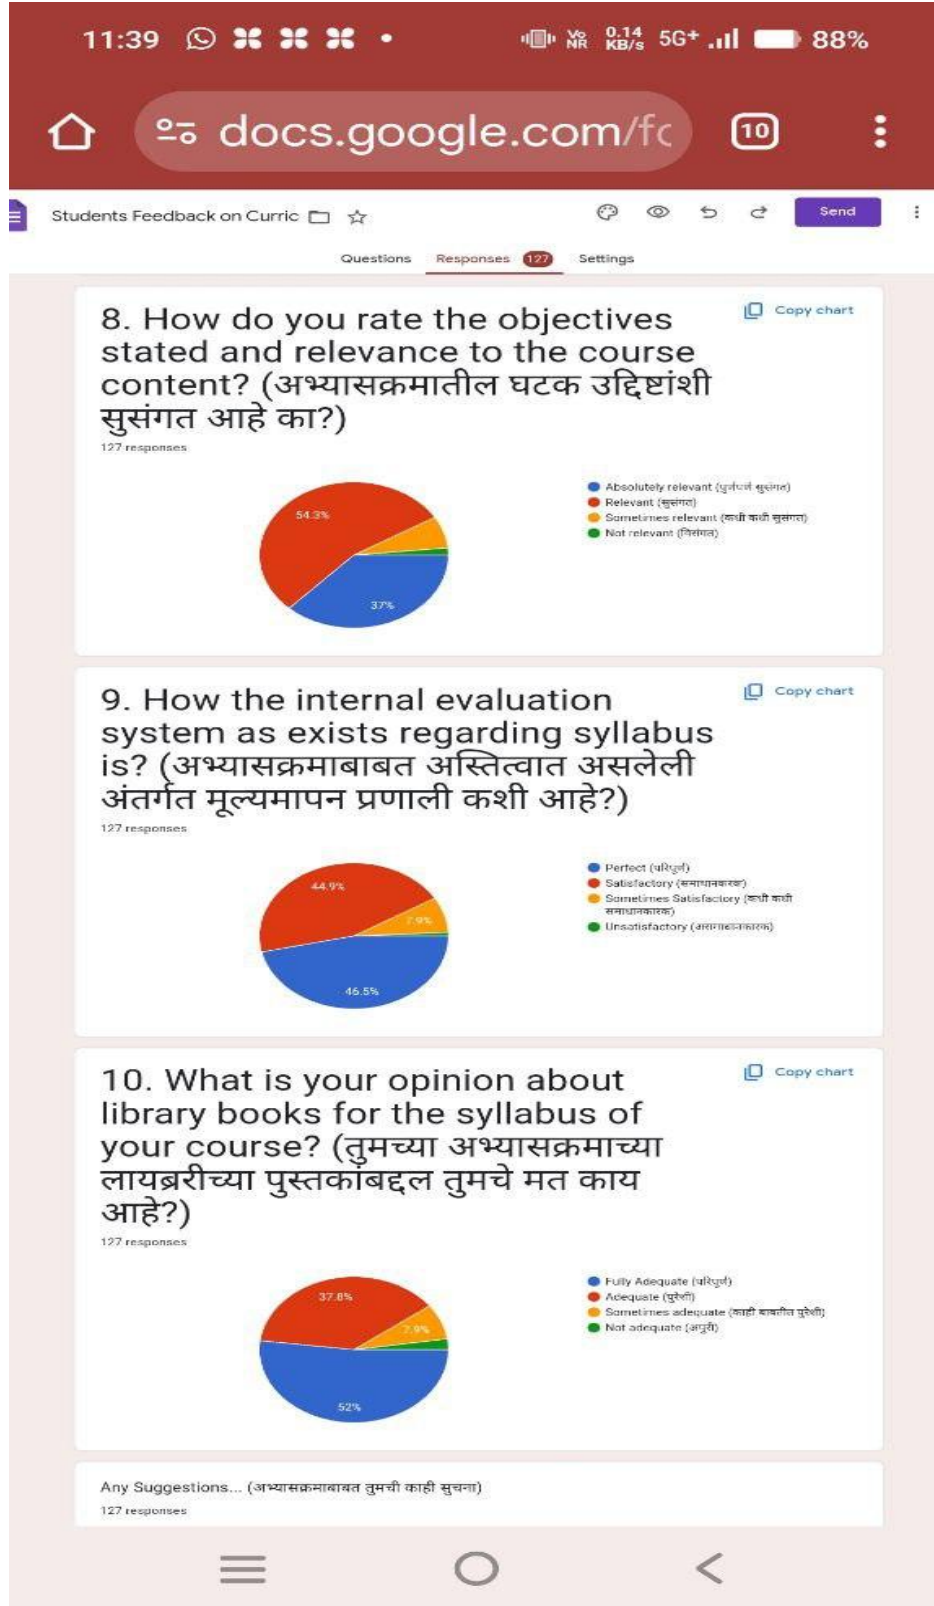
11:39 5G+ 88%

docs.google.com/fc

10

Students Feedback on Curric

Send

Questions Responses 127 Settings

8. How do you rate the objectives stated and relevance to the course content? (अभ्यासक्रमातील घटक उद्दिष्टांशी सुसंगत आहे का?)

Copy chart

127 responses

Absolutely relevant (पुर्णपणे सुसंगत)
Relevant (सुसंगत)
Sometimes relevant (कधी कधी सुसंगत)
Not relevant (विसंगत)

54.3%
37%

9. How the internal evaluation system as exists regarding syllabus is? (अभ्यासक्रमाबाबत अस्तित्वात असलेली अंतर्गत मूल्यमापन प्रणाली कशी आहे?)

Copy chart

127 responses

Perfect (परिपूर्ण)
Satisfactory (समाधानकारक)
Sometimes Satisfactory (कधी कधी समाधानकारक)
Unsatisfactory (असमाधानकारक)

44.9%
7.9%
46.5%

10. What is your opinion about library books for the syllabus of your course? (तुमच्या अभ्यासक्रमाच्या लायब्ररीच्या पुस्तकांबद्दल तुमचे मत काय आहे?)

Copy chart

127 responses

Fully Adequate (परिपूर्ण)
Adequate (पुरेशी)
Sometimes adequate (काही बाबतीत पुरेशी)
Not adequate (अपुरी)

37.8%
7.9%
52%

Any Suggestions... (अभ्यासक्रमाबाबत तुमची काही सुचना)

127 responses